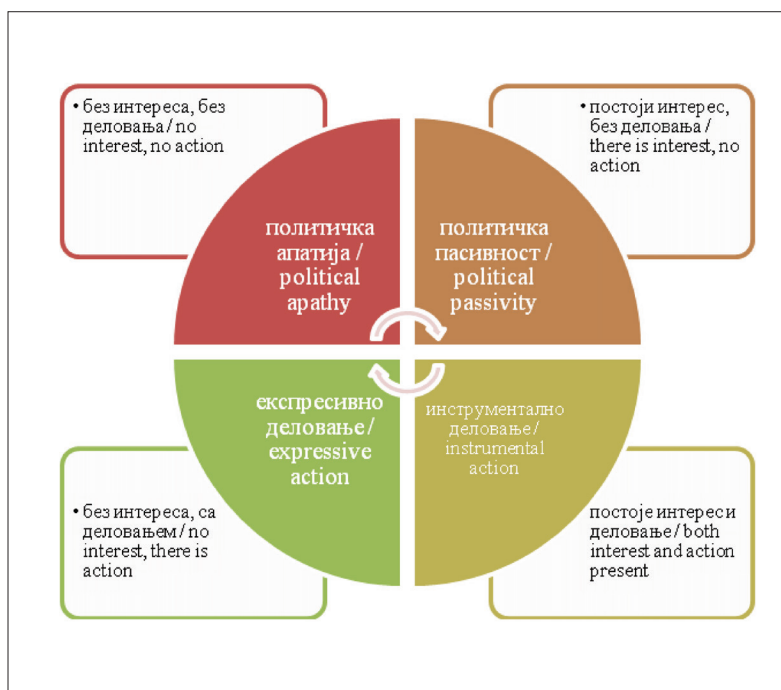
• без интереса, без деловања / no interest, no action

политичка апатија / political apathy

• постоји интерес, без деловања / there is interest, no action

политичка пасивност / political passivity

експресивно деловање / expressive action

• без интереса, са деловањем / no interest, there is action

инструментално деловање / instrumental action

постоје интереси деловање / both interest and action present